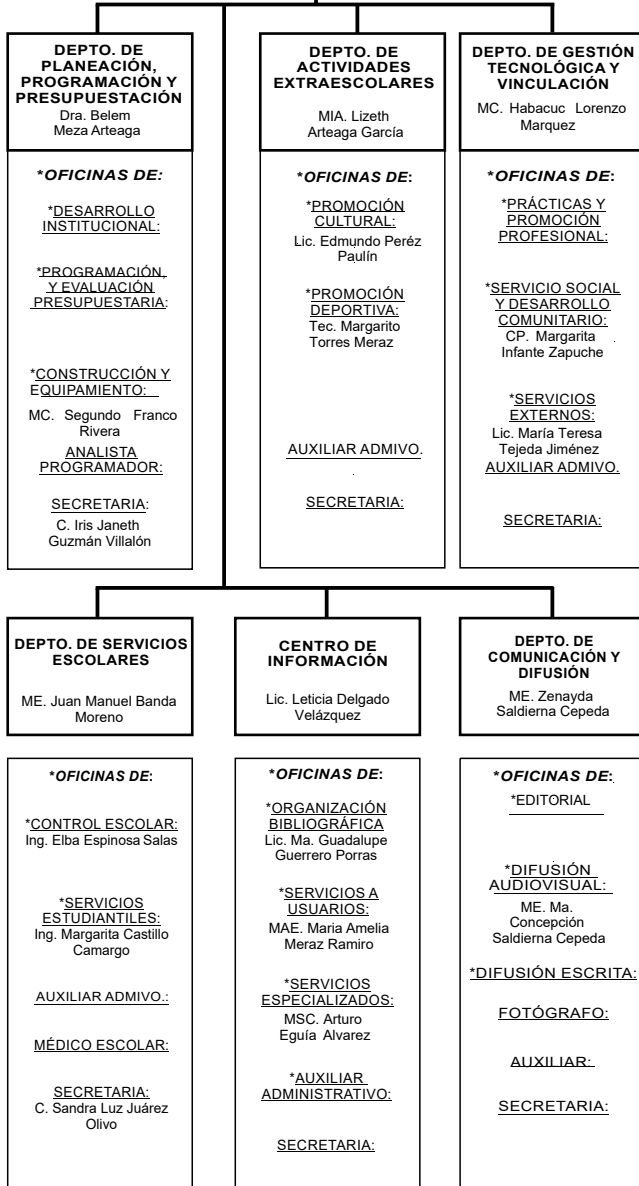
DEPTO. DE PLANEACIÓN, PROGRAMACIÓN Y PRESUPUESTACIÓN
Dra. Belem Meza Arteaga

*OFICINAS DE:

*DESARROLLO INSTITUCIONAL:

*PROGRAMACIÓN, Y EVALUACIÓN PRESUPUESTARIA:

*CONSTRUCCIÓN Y EQUIPAMIENTO:
MC. Segundo Franco Rivera

ANALISTA PROGRAMADOR:

SECRETARIA:
C. Iris Janeth Guzmán Villalón

DEPTO. DE ACTIVIDADES EXTRAESCOLARES
MIA. Lizeth Arteaga García

*OFICINAS DE:

*PROMOCIÓN CULTURAL:
Lic. Edmundo Peréz Paulín

*PROMOCIÓN DEPORTIVA:
Tec. Margarito Torres Meraz

AUXILIAR ADMIVO.

SECRETARIA:

DEPTO. DE GESTIÓN TECNOLÓGICA Y VINCULACIÓN
MC. Habacuc Lorenzo Marquez

*OFICINAS DE:

*PRÁCTICAS Y PROMOCIÓN PROFESIONAL:

*SERVICIO SOCIAL Y DESARROLLO COMUNITARIO:
CP. Margarita Infante Zapuche

*SERVICIOS EXTERNOS:
Lic. María Teresa Tejeda Jiménez

AUXILIAR ADMIVO.

SECRETARIA:

DEPTO. DE SERVICIOS ESCOLARES
ME. Juan Manuel Banda Moreno

*OFICINAS DE:

*CONTROL ESCOLAR:
Ing. Elba Espinosa Salas

*SERVICIOS ESTUDIANTILES:
Ing. Margarita Castillo Camargo

AUXILIAR ADMIVO.:

MÉDICO ESCOLAR:

SECRETARIA:
C. Sandra Luz Juárez Olivo

CENTRO DE INFORMACIÓN
Lic. Leticia Delgado Velázquez

*OFICINAS DE:

*ORGANIZACIÓN BIBLIOGRÁFICA
Lic. Ma. Guadalupe Guerrero Porras

*SERVICIOS A USUARIOS:
MAE. Maria Amelia Meraz Ramiro

*SERVICIOS ESPECIALIZADOS:
MSC. Arturo Eguía Alvarez

*AUXILIAR ADMINISTRATIVO:

SECRETARIA:

DEPTO. DE COMUNICACIÓN Y DIFUSIÓN
ME. Zenayda Saldierna Cepeda

*OFICINAS DE:

*EDITORIAL

*DIFUSIÓN AUDIOVISUAL:
ME. Ma. Concepción Saldierna Cepeda

*DIFUSIÓN ESCRITA:

FOTÓGRAFO:

AUXILIAR:

SECRETARIA: